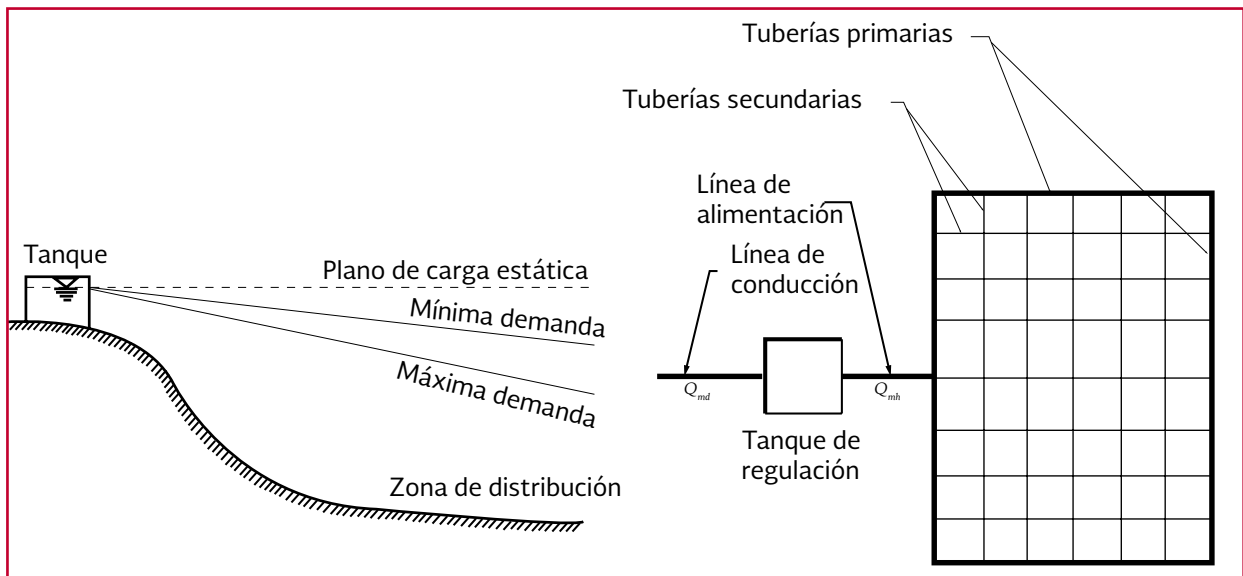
Tanque

Plano de carga estática

Mínima demanda

Máxima demanda

Zona de distribución

Tuberías primarias

Tuberías secundarias

Línea de alimentación

Línea de conducción

$Q_{md}$

$Q_{mh}$

Tanque de regulación